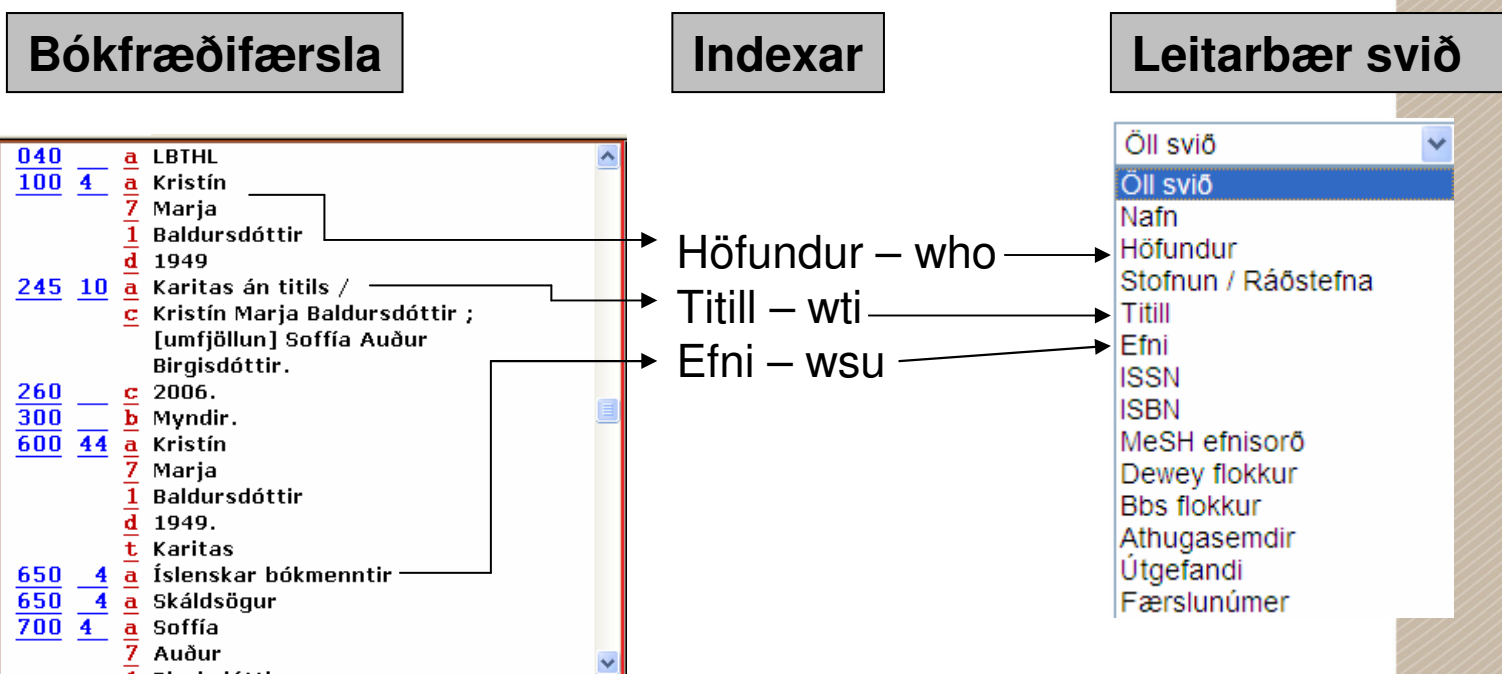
Bókfræðifærsla

Indexar

Leitarbær svið

| | | | |
|---|---|---|---|
| 040 | __ | a | LBTHL |
| 100 | 4 | a | Kristín |
| | | 7 | Marja |
| | | 1 | Baldursdóttir |
| | | d | 1949 |
| 245 | 10 | a | Karitas án titils / |
| | | c | Kristín Marja Baldursdóttir ; [umfjöllun] Soffía Auður Birgisdóttir. |
| 260 | __ | c | 2006. |
| 300 | __ | b | Myndir. |
| 600 | 44 | a | Kristín |
| | | 7 | Marja |
| | | 1 | Baldursdóttir |
| | | d | 1949. |
| | | t | Karitas |
| 650 | 4 | a | Íslenskar bókmenntir |
| 650 | 4 | a | Skáldsögur |
| 700 | 4 | a | Soffía |
| | | 7 | Auður |
| | | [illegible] | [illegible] |

Höfundur – who

Titill – wti

Efni – wsu

Öll svið

Öll svið
Nafn
Höfundur
Stofnun / Ráðstefna
Titill
Efni
ISSN
ISBN
MeSH efnisorð
Dewey flokkur
Bbs flokkur
Athugasemdir
Útgefandi
Færslunúmer